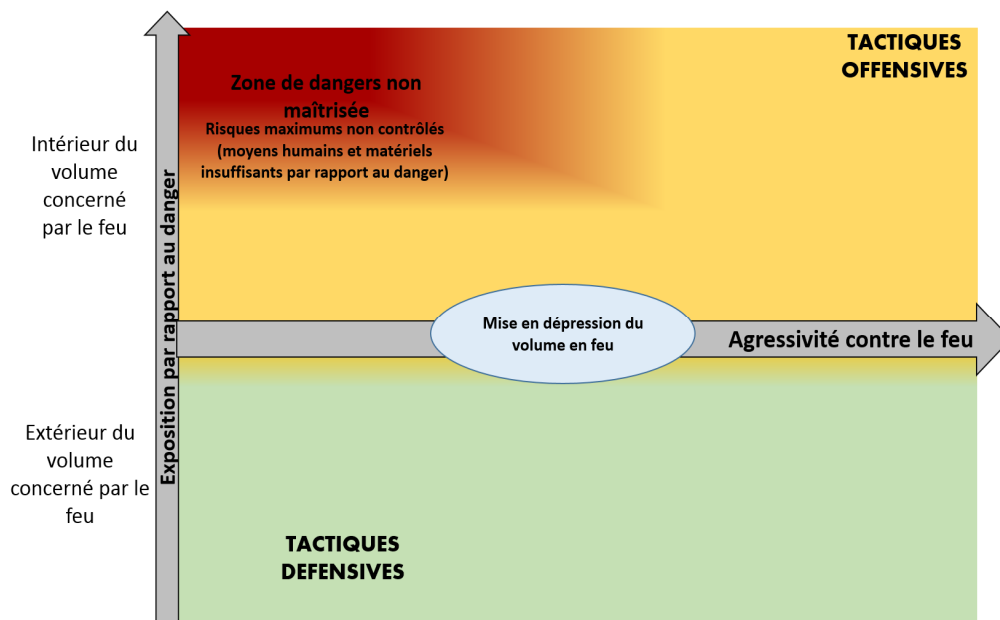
Intérieur du volume concerné par le feu

Extérieur du volume concerné par le feu

Exposition par rapport au danger

Zone de dangers non maîtrisée

Risques maximums non contrôlés (moyens humains et matériels insuffisants par rapport au danger)

TACTIQUES OFFENSIVES

Mise en dépression du volume en feu

Agressivité contre le feu

TACTIQUES DEFENSIVES